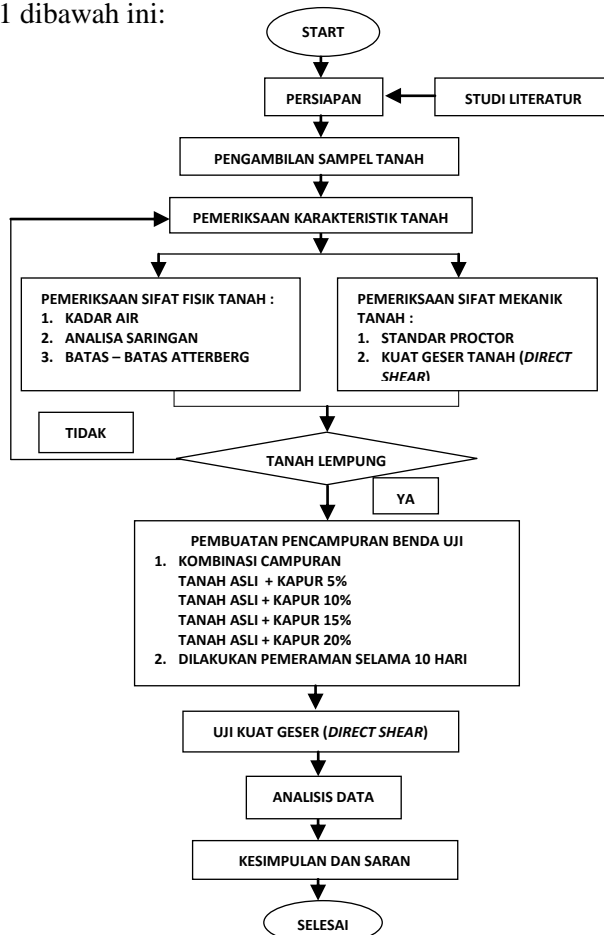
1 dibawah ini:

START

PERSIAPAN

STUDI LITERATUR

PENGAMBILAN SAMPEL TANAH

PEMERIKSAAN KARAKTERISTIK TANAH

PEMERIKSAAN SIFAT FISIK TANAH :
1. KADAR AIR
2. ANALISA SARINGAN
3. BATAS – BATAS ATTERBERG

PEMERIKSAAN SIFAT MEKANIK TANAH :
1. STANDAR PROCTOR
2. KUAT GESER TANAH (DIRECT SHEAR)

TIDAK

TANAH LEMPUNG

YA

PEMBUATAN PENCAMPURAN BENDA UJI
1. KOMBINASI CAMPURAN
TANAH ASLI + KAPUR 5%
TANAH ASLI + KAPUR 10%
TANAH ASLI + KAPUR 15%
TANAH ASLI + KAPUR 20%
2. DILAKUKAN PEMERAMAN SELAMA 10 HARI

UJI KUAT GESER (DIRECT SHEAR)

ANALISIS DATA

KESIMPULAN DAN SARAN

SELESAI